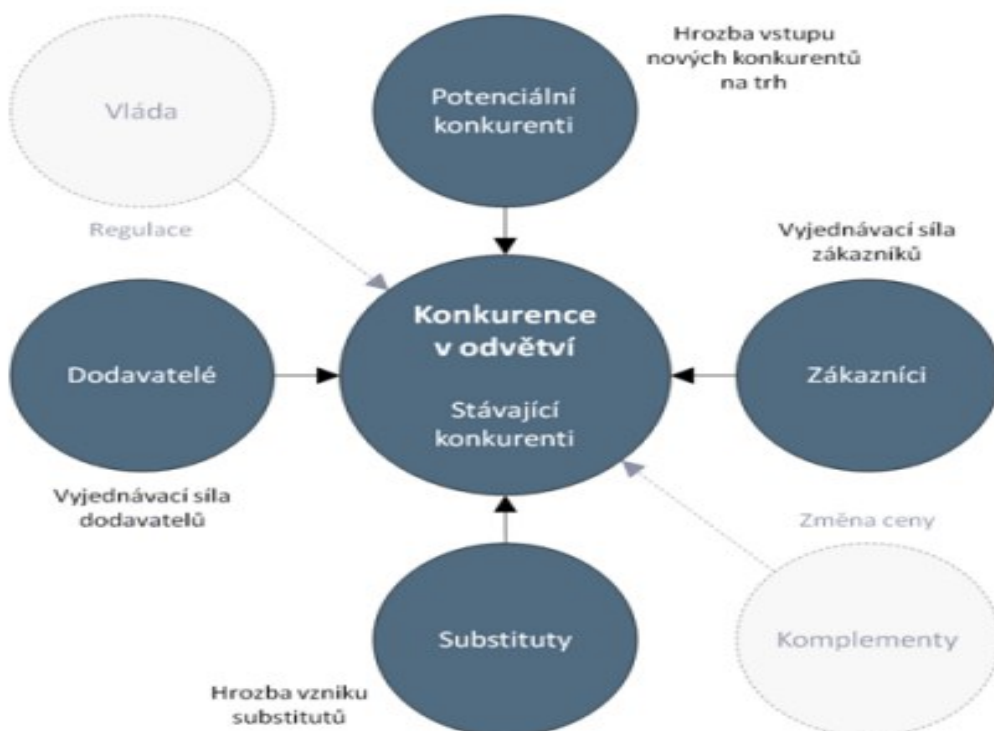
Hrozba vstupu nových konkurentů na trh

Vláda

Potenciální konkurenti

Regulace

Vyjednávací síla zákazníků

Dodavatelé

Konkurence v odvětví

Stávající konkurenti

Zákazníci

Vyjednávací síla dodavatelů

Změna ceny

Substituty

Komplementy

Hrozba vzniku substitutů